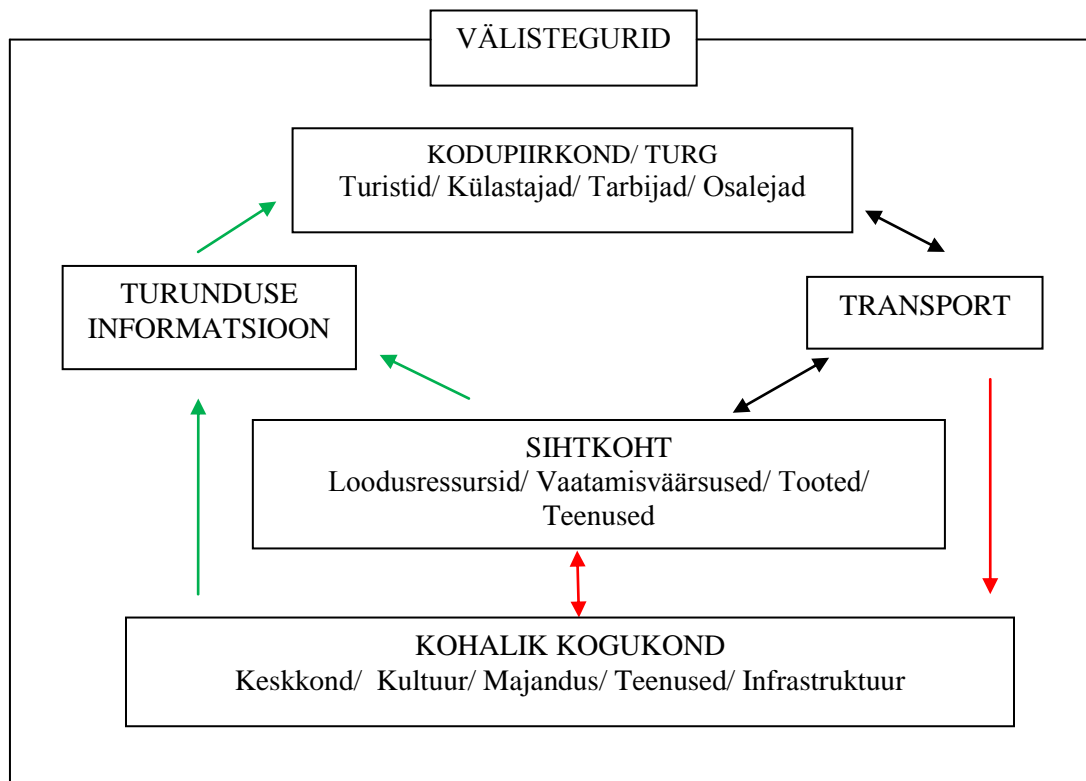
VÄLISTEGURID

KODUPIIRKOND/ TURG
Turistid/ Külastajad/ Tarbijad/ Osalejad

TURUNDUSE INFORMATSIOON

TRANSPORT

SIHTKOHT
Loodusressursid/ Vaatamisväärsused/ Tooted/ Teenused

KOHALIK KOGUKOND
Keskkond/ Kultuur/ Majandus/ Teenused/ Infrastruktuur